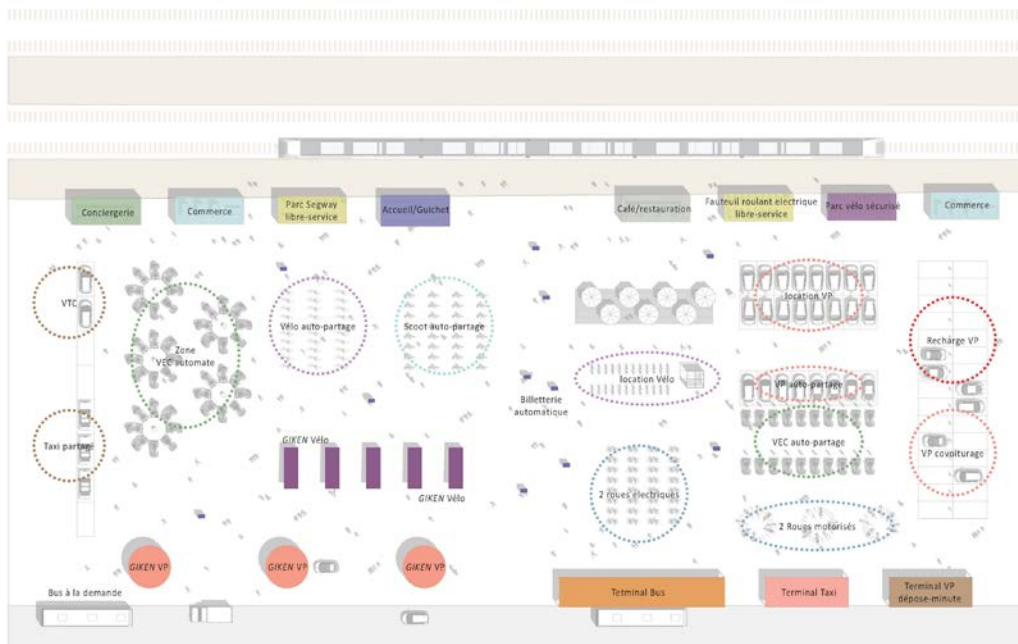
Conciergerie
Commerce
Parc Segway libre-service
Accueil/Guichet
Café/restauration
Fauteuil roulant électrique libre-service
Parc vélo sécurisé
Commerce

VTC
Zone VEC automate
Vélo auto-partage
Scoot auto-partage
Location VP
Recharge VP
Location Vélo
Billetterie automatique
VP auto-partage
VEC auto-partage
VP covoiturage
Taxi partagé
GIKEN Vélo
GIKEN Vélo
2 roues électriques
2 Roues motorisés

GIKEN VP
GIKEN VP
GIKEN VP
Bus à la demande
Terminal Bus
Terminal Taxi
Terminal VP dépose-minute